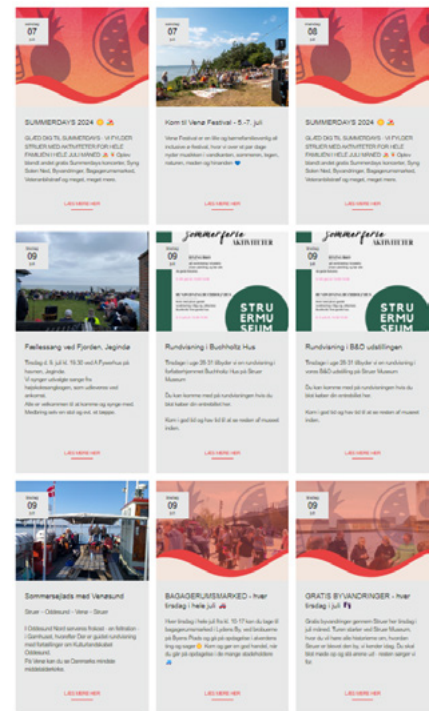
07 juli

SUMMERDAYS 2024

GLÆD DIG TIL SUMMERDAYS - VI FYLDER STRUER MED AKTIVITETER FOR HELE FAMILIEN I HELE JULI MÅNED. Oplev blandt andet gratis Summerdays koncerter, Syng Solen Ned, Byvandringer, Bagagerumsmarked, Veteranbiltræf og meget, meget mere.

LÆS MERE HER

07 juli

Kom til Venø Festival - 5.-7. juli

Venø Festival er en lille og børnefamilievenlig all inclusive a festival, hvor vi over et par dage nyder musikken i sandkanten, sammen, ingen, naturen, maden og hinanden

LÆS MERE HER

08 juli

SUMMERDAYS 2024

GLÆD DIG TIL SUMMERDAYS - VI FYLDER STRUER MED AKTIVITETER FOR HELE FAMILIEN I HELE JULI MÅNED. Oplev blandt andet gratis Summerdays koncerter, Syng Solen Ned, Byvandringer, Bagagerumsmarked, Veteranbiltræf og meget, meget mere.

LÆS MERE HER

09 juli

Fællessang ved Fjorden, Jegindø

Tirsdag d. 9. juli kl. 19.30 ved A.Fyssehus på havnen, Jegindø.
Vi synger udvalgte sange fra højskolesangbogen, som udleveres ved ankomst.
Alle er velkommen til at komme og synge med. Medbring selv en stol og evt. et tæppe.

LÆS MERE HER

09 juli

sommerferie AKTIVITETER

STRUER MUSEUM

Rundvisning i Buchholtz Hus

Tirsdage i uge 28-31 tilbyder vi en rundvisning i forfatterhjemmet Buchholtz Hus på Struer Museum

Du kan komme med på rundvisningen hvis du blot køber din entrebillet her.

Kom i god tid og hav tid til at se resten af museet inden.

LÆS MERE HER

09 juli

sommerferie AKTIVITETER

STRUER MUSEUM

Rundvisning i B&O udstillingen

Tirsdage i uge 28-31 tilbyder vi en rundvisning i vores B&O udstilling på Struer Museum

Du kan komme med på rundvisningen hvis du blot køber din entrebillet her.

Kom i god tid og hav tid til at se resten af museet inden.

LÆS MERE HER

Sommersejlads med Venøsund

Struer – Oddesund – Venø – Struer

I Oddesund Nord serveres frokost - en frikadelle i Gamhuset, hvorefter Der er guidet rundvisning med fortællinger om Kulturlandskabet Oddesund.
På Venø kan du se Danmarks mindste middelalderkirke.

LÆS MERE HER

09 juli

BAGAGERUMSMARKED - hver tirsdag i hele juli

Hver tirsdag i hele juli fra kl. 15-17 kan du tage til bagagerumsmarked i Lydens By, ved bindeværne på Byens Plads og på på opdagelse i skrammel og skatte. Kom og gør en god handel, når du går på opdagelse i de mange stadeholdere.

LÆS MERE HER

09 juli

GRATIS BYVANDRINGER - hver tirsdag i juli

Gratis byvandringer gennem Struer hver tirsdag i juli måned. Turen starter ved Struer Museum, hvor du vil høre alle historierne om, hvordan Struer er blevet den by, vi kender idag. Du skal blot møde op og slå ørerne ud - ingen sænger i fyr.

LÆS MERE HER